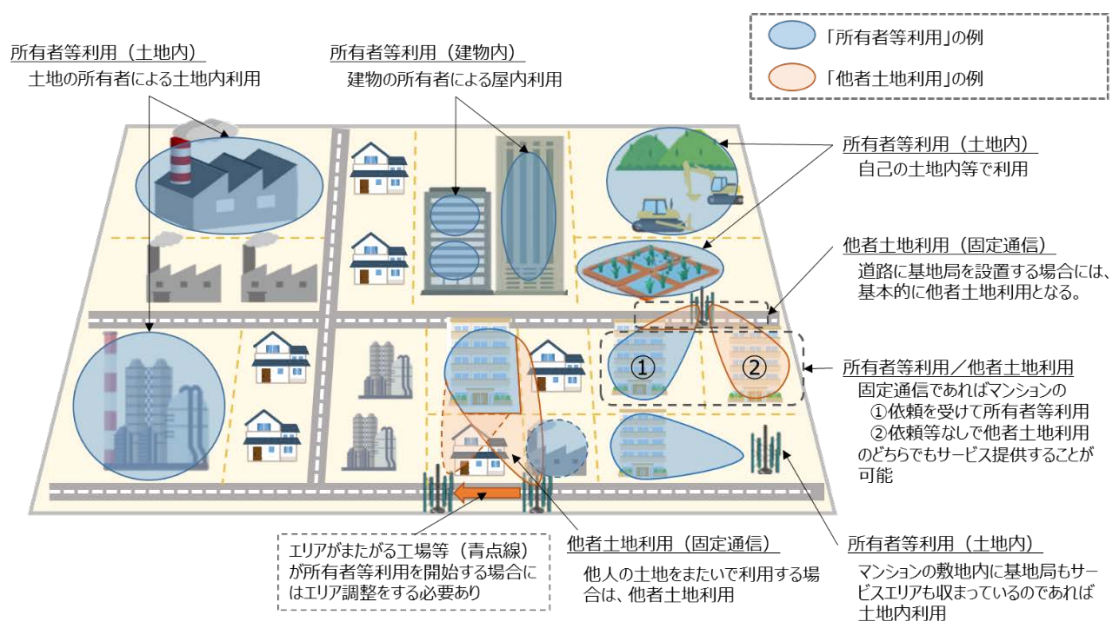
「所有者等利用」の例

「他者土地利用」の例

所有者等利用（土地内）
土地の所有者による土地内利用

所有者等利用（建物内）
建物の所有者による屋内利用

所有者等利用（土地内）
自己の土地内等で利用

他者土地利用（固定通信）
道路に基地局を設置する場合には、基本的に他者土地利用となる。

①

②

所有者等利用／他者土地利用
固定通信であればマンションの
①依頼を受けて所有者等利用
②依頼等なしで他者土地利用
のどちらでもサービス提供することが可能

エリアがまたがる工場等（青点線）が所有者等利用を開始する場合にはエリア調整をする必要あり

他者土地利用（固定通信）
他人の土地をまたいで利用する場合は、他者土地利用

所有者等利用（土地内）
マンションの敷地内に基地局もサービスエリアも収まっているのであれば土地内利用